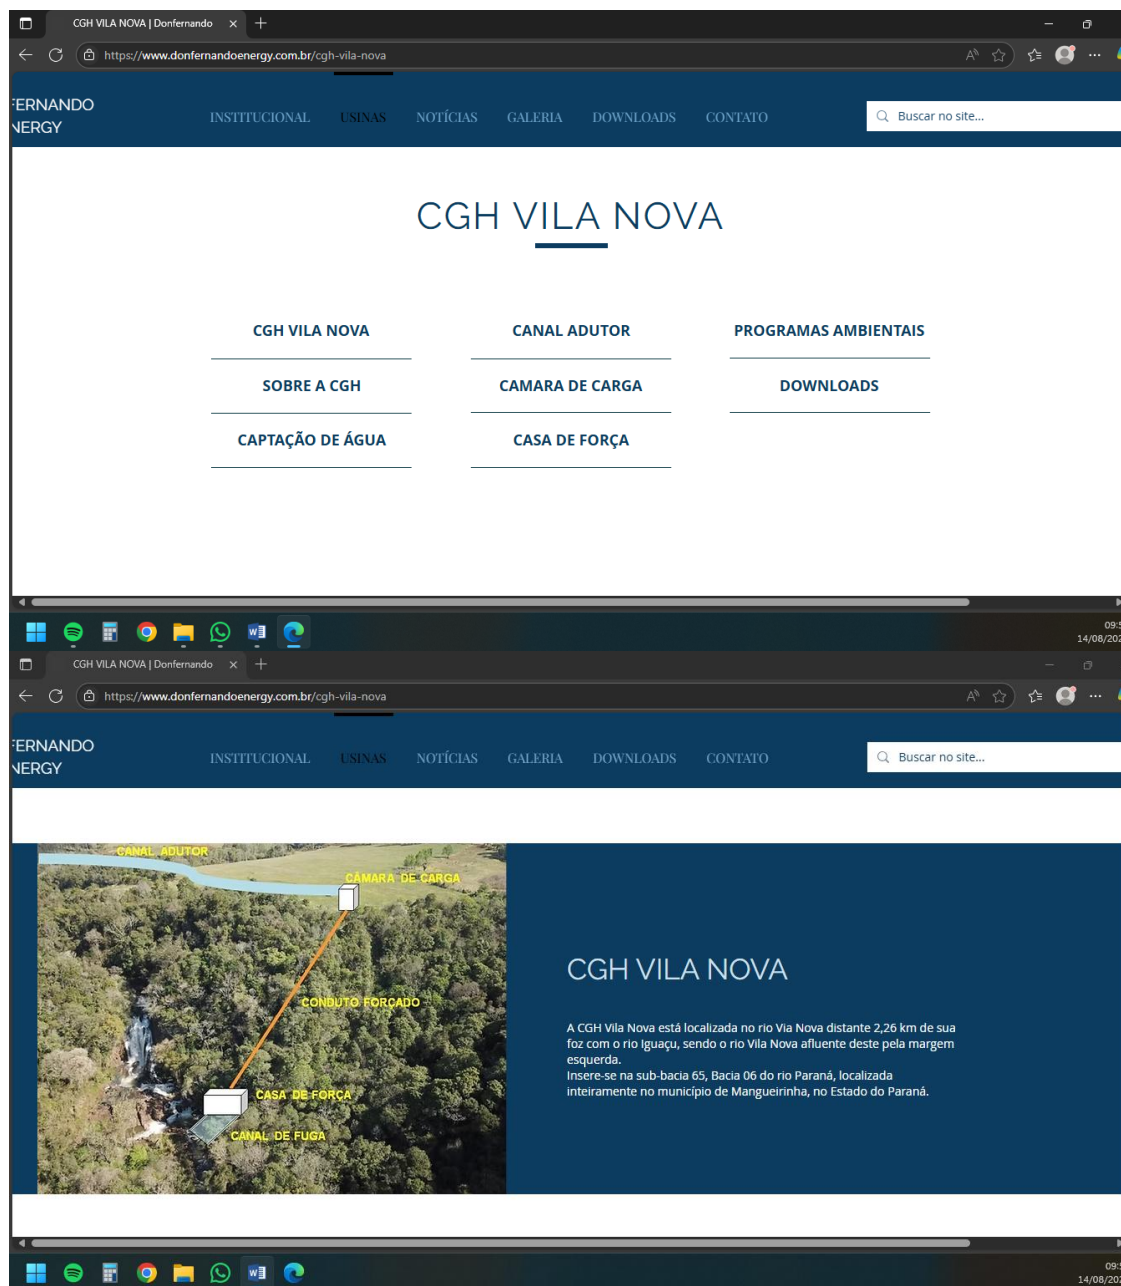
CGH VILA NOVA | Donfernando

https://www.donfernandoenergy.com.br/cgh-vila-nova

FERNANDO
NERGY

INSTITUCIONAL USINAS NOTÍCIAS GALERIA DOWNLOADS CONTATO

Buscar no site...

CGH VILA NOVA

CGH VILA NOVA
CANAL ADUTOR
PROGRAMAS AMBIENTAIS
SOBRE A CGH
CAMARA DE CARGA
DOWNLOADS
CAPTAÇÃO DE ÁGUA
CASA DE FORÇA

09:
14/08/20

CGH VILA NOVA | Donfernando

https://www.donfernandoenergy.com.br/cgh-vila-nova

FERNANDO
NERGY

INSTITUCIONAL USINAS NOTÍCIAS GALERIA DOWNLOADS CONTATO

Buscar no site...

CANAL ADUTOR
CÂMARA DE CARGA
CONDUTO FORÇADO
CASA DE FORÇA
CANAL DE FUGA

CGH VILA NOVA

A CGH Vila Nova está localizada no rio Via Nova distante 2,26 km de sua foz com o rio Iguaçu, sendo o rio Vila Nova afluente deste pela margem esquerda.
Insere-se na sub-bacia 65, Bacia 06 do rio Paraná, localizada inteiramente no município de Mangueirinha, no Estado do Paraná.

09:
14/08/20